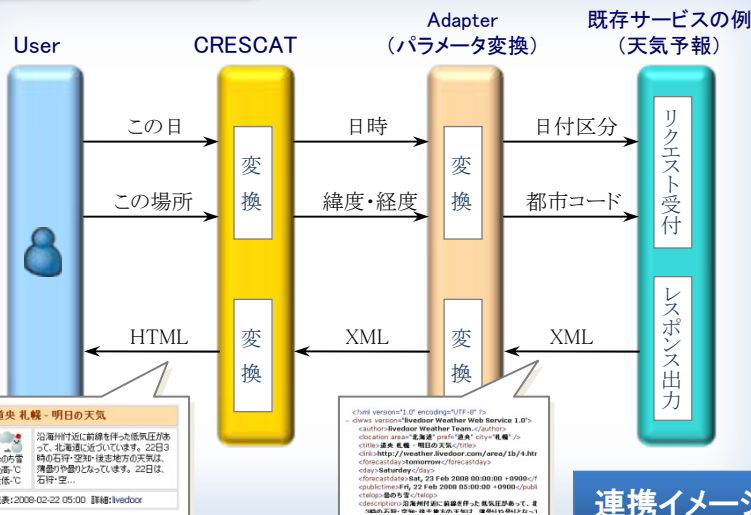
User

CRESCAT

Adapter
（パラメータ変換）

既存サービスの例
（天気予報）

この日

日時

日付区分

この場所

緯度・経度

都市コード

変換

変換

リクエスト受付

HTML

XML

XML

変換

変換

レスポンス出力

道央 札幌 - 明日の天気

沿海州付近に前線を伴った低気圧があって、北海道に近づいています。22日3時の石狩・空知・後志地方の天気は、薄曇りや曇りとなっています。22日は、石狩・空...

の方雪
高:℃
低:℃

表:2008-02-22 05:00 詳細:livedoor

<?xml version="1.0" encoding="UTF-8" ?>
- <lwws version="livedoor Weather Web Service 1.0">
<author>livedoor Weather Team.</author>
<location area="北海道" pref="道央" city="札幌" />
<title>道央 札幌 - 明日の天気</title>
<link>http://weather.livedoor.com/area/1b/4.htr
<forecastday>tomorrow</forecastday>
<day>Saturday</day>
<forecastdate>Sat, 23 Feb 2008 00:00:00 +0900</f
<publictime>Fri, 22 Feb 2008 05:00:00 +0900</publi
<telop>曇のち雪</telop>
<description>沿海州付近に前線を伴った低気圧があって、北

連携イメージ